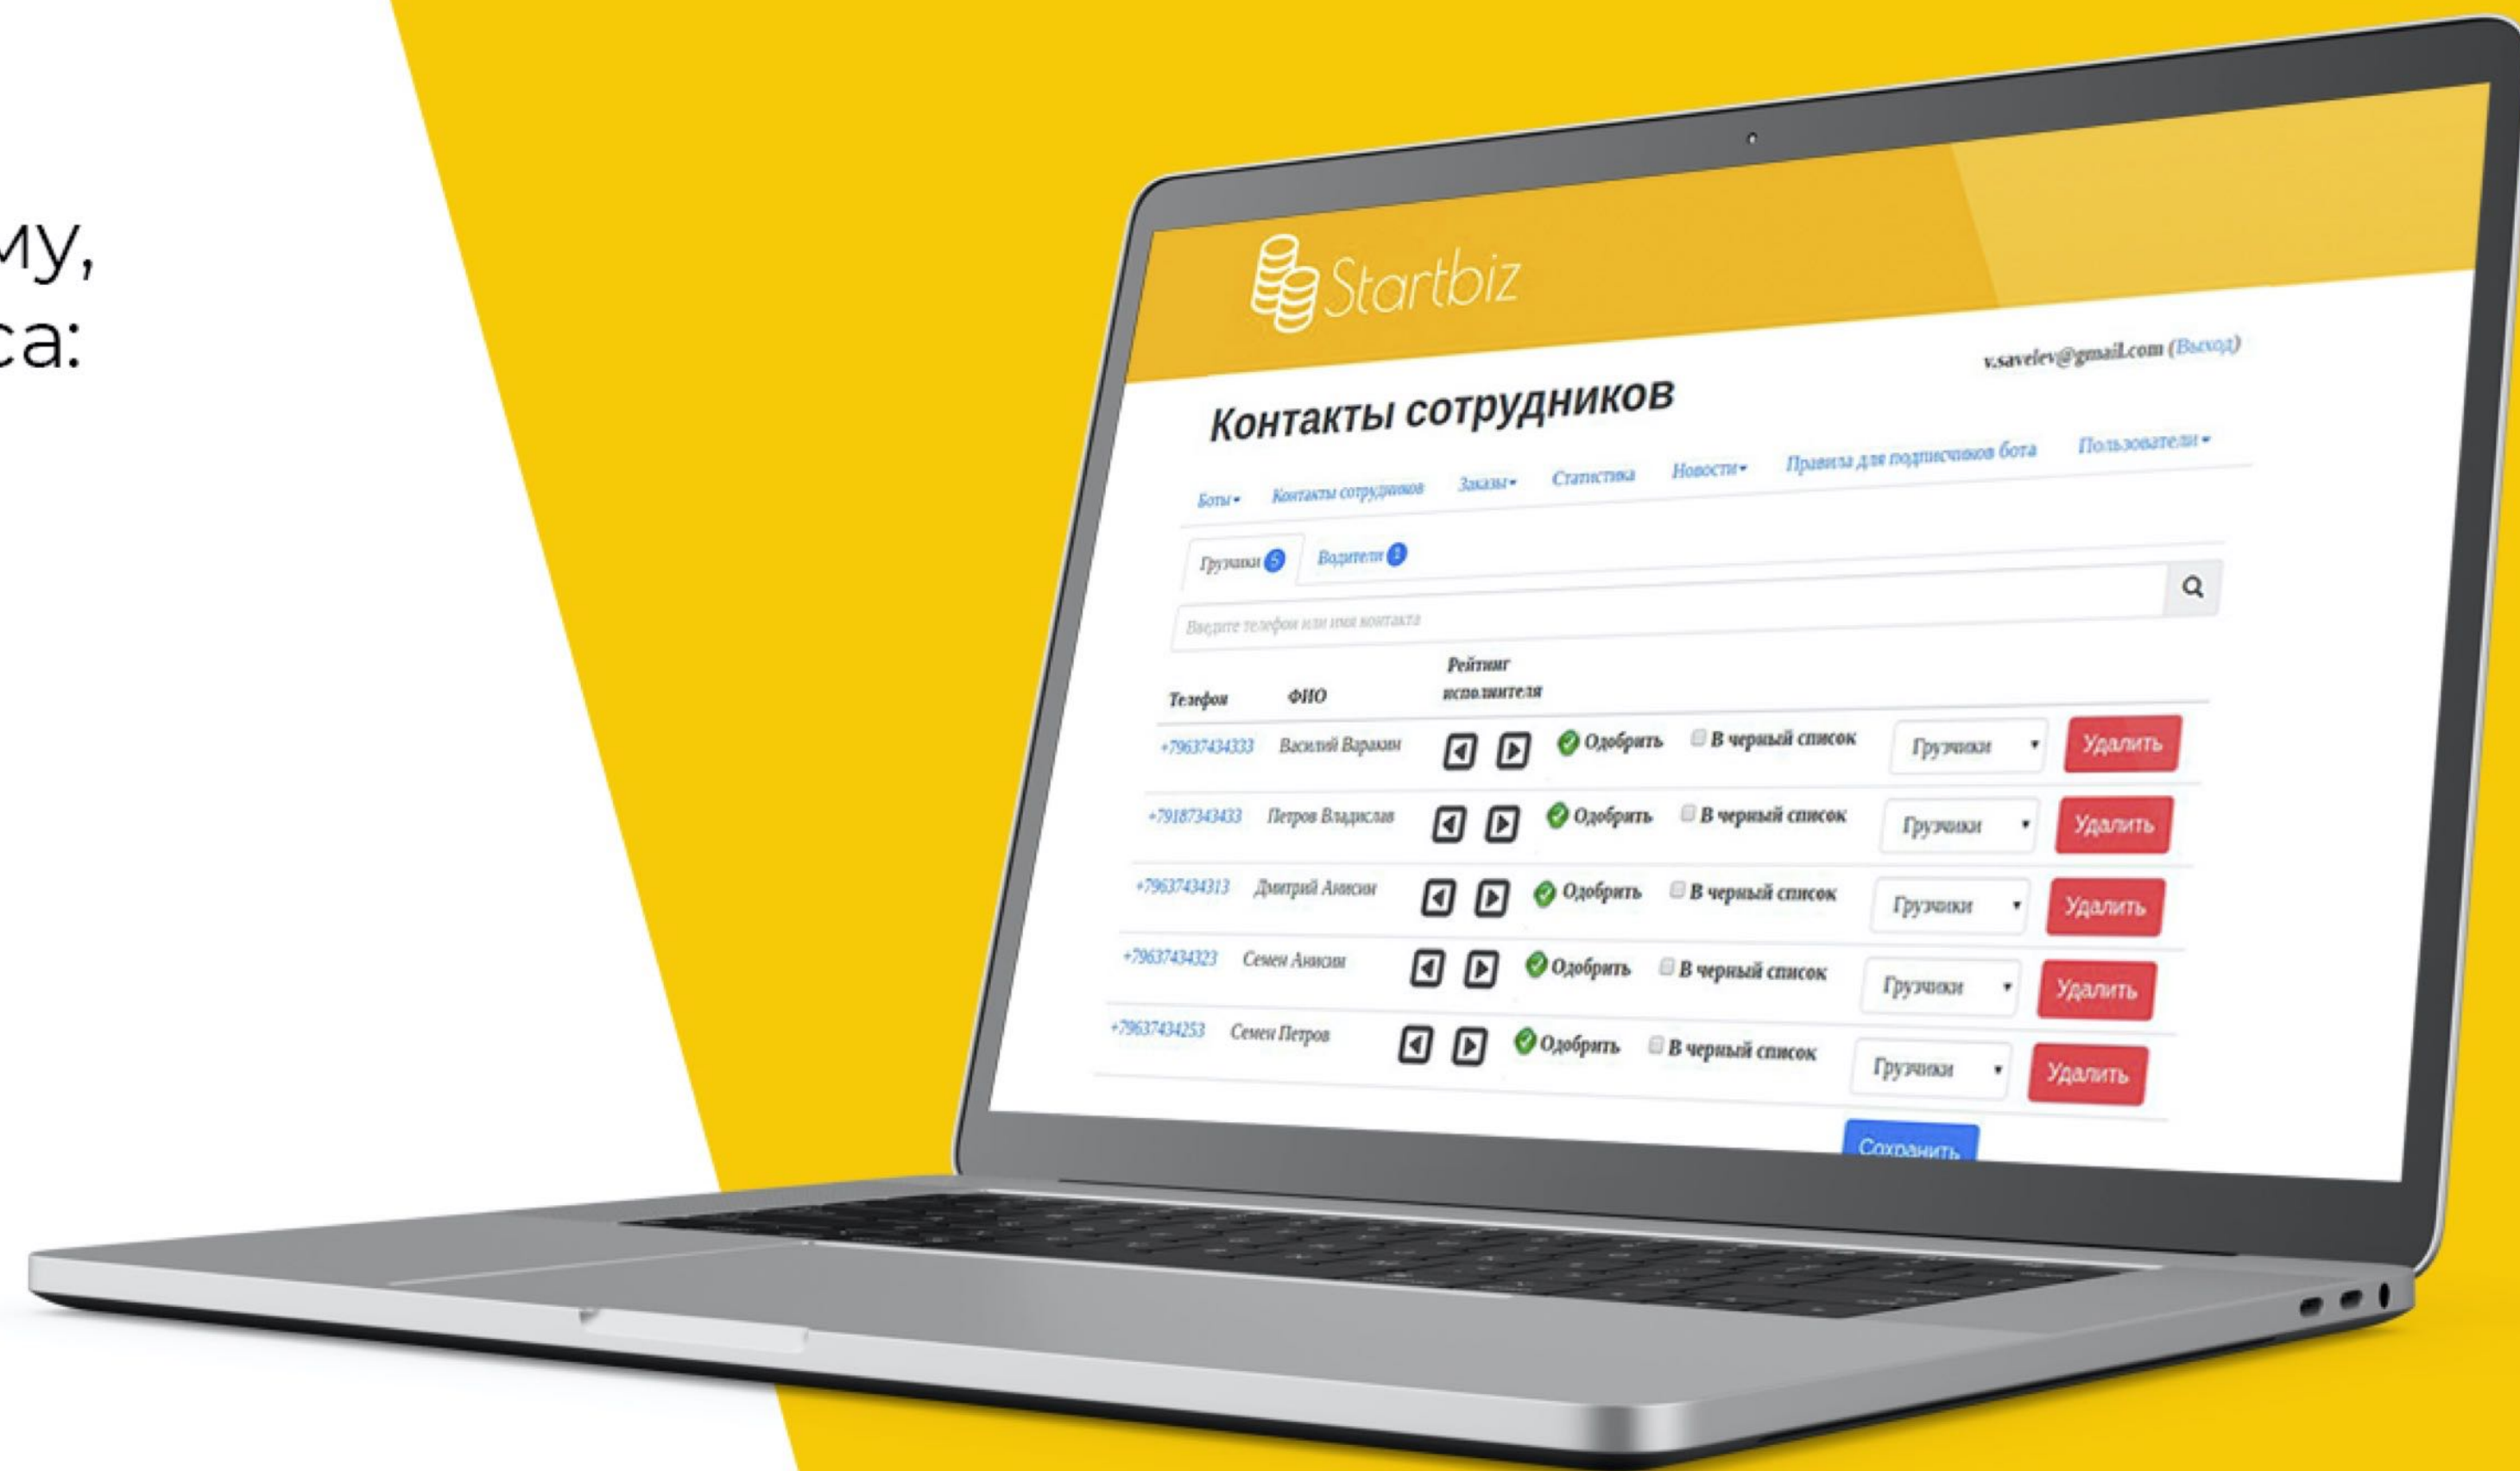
му,
са:

Startbiz

v.savelev@gmail.com (Выход)

Контакты сотрудников

Боты▾ Контакты сотрудников Заказы▾ Статистика Новости▾ Правила для подписчиков бота Пользователи▾

Грузчики 5 Водители 1

Введите телефон или имя контакта

| Телефон | ФИО | Рейтинг исполнителя | | | | |
|---|---|---|---|---|---|---|
| +79637434333 | Василий Варакин | | Одобрить | В черный список | Грузчики | Удалить |
| +79187343433 | Петров Владислав | | Одобрить | В черный список | Грузчики | Удалить |
| +79637434313 | Дмитрий Анисин | | Одобрить | В черный список | Грузчики | Удалить |
| +79637434323 | Семен Анисин | | Одобрить | В черный список | Грузчики | Удалить |
| +79637434253 | Семен Петров | | Одобрить | В черный список | Грузчики | Удалить |

Сохранить